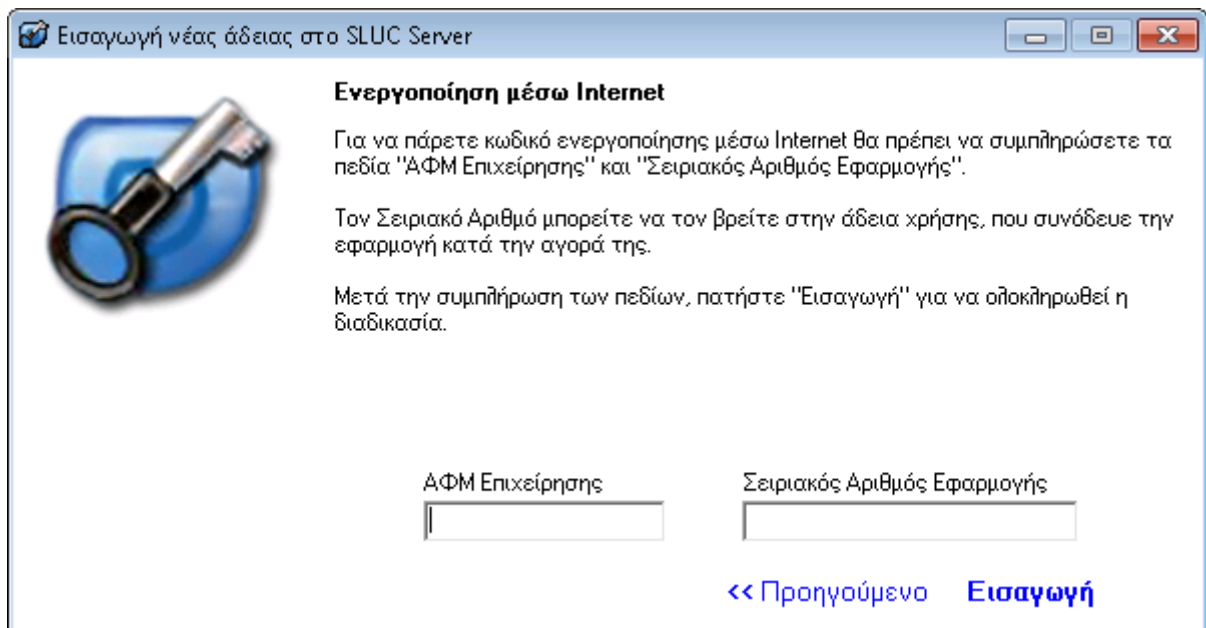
Εισαγωγή νέας άδειας στο SLUC Server

Ενεργοποίηση μέσω Internet

Για να πάρετε κωδικό ενεργοποίησης μέσω Internet θα πρέπει να συμπληρώσετε τα πεδία "ΑΦΜ Επιχείρησης" και "Σειριακός Αριθμός Εφαρμογής".

Τον Σειριακό Αριθμό μπορείτε να τον βρείτε στην άδεια χρήσης, που συνόδευε την εφαρμογή κατά την αγορά της.

Μετά την συμπλήρωση των πεδίων, πατήστε "Εισαγωγή" για να ολοκληρωθεί η διαδικασία.

ΑΦΜ Επιχείρησης

Σειριακός Αριθμός Εφαρμογής

<< Προηγούμενο

Εισαγωγή